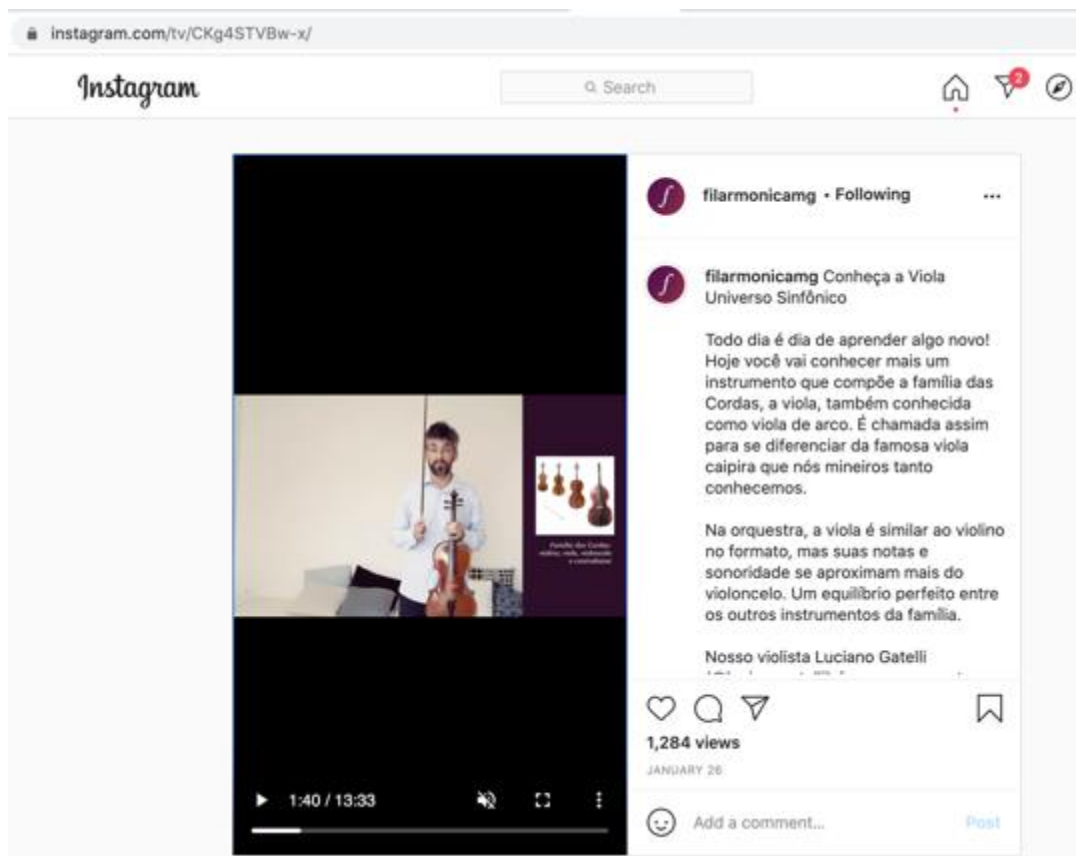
instagram.com/tv/CKg4STVBw-x/

Instagram

Search

2

filarmonicamg • Following

...

filarmonicamg Conheça a Viola Universo Sinfônico

Todo dia é dia de aprender algo novo! Hoje você vai conhecer mais um instrumento que compõe a família das Cordas, a viola, também conhecida como viola de arco. É chamada assim para se diferenciar da famosa viola caipira que nós mineiros tanto conhecemos.

Na orquestra, a viola é similar ao violino no formato, mas suas notas e sonoridade se aproximam mais do violoncelo. Um equilíbrio perfeito entre os outros instrumentos da família.

Nosso violista Luciano Gatelli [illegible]

Família das Cordas: violino, viola, violoncelo e contrabaixo

1:40 / 13:33

1,284 views

JANUARY 26

Add a comment...

Post